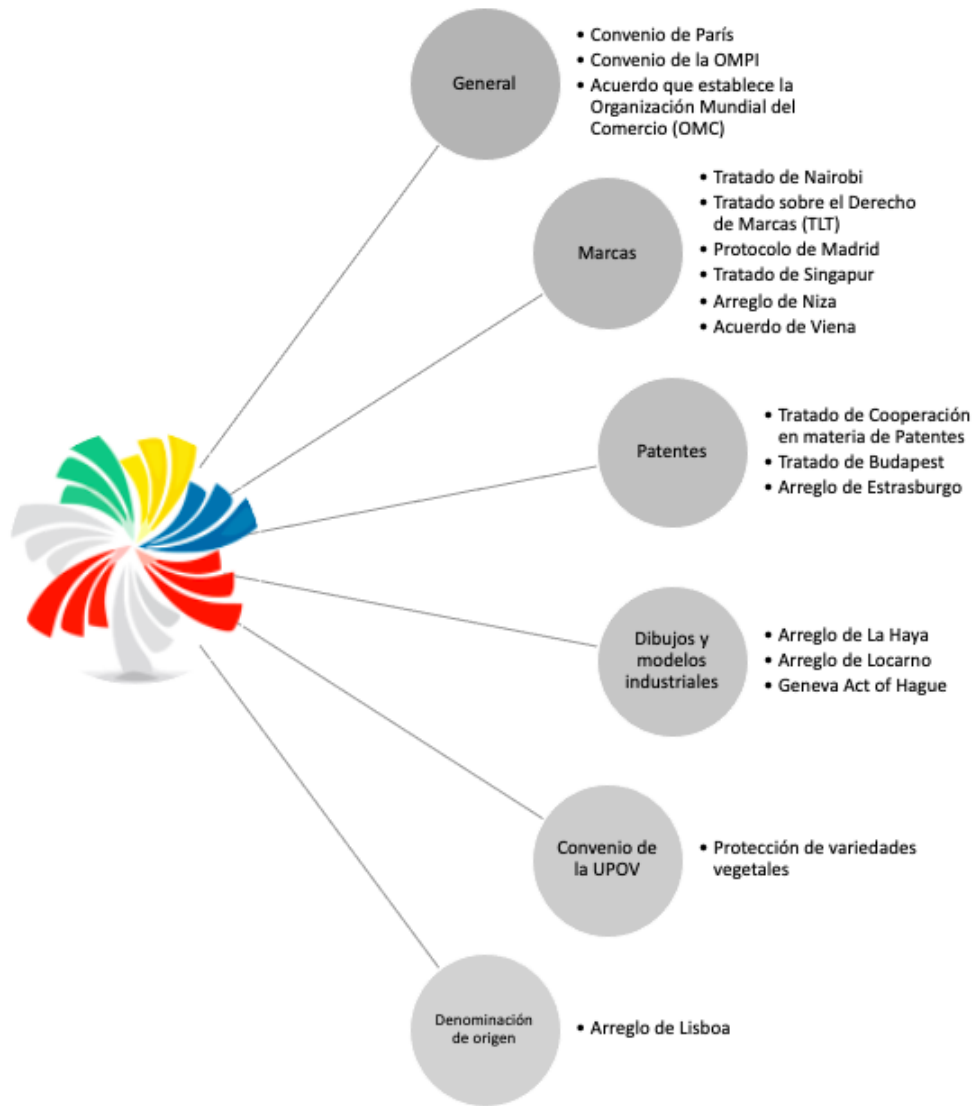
General

- Convenio de París
- Convenio de la OMPI
- Acuerdo que establece la Organización Mundial del Comercio (OMC)

Marcas

- Tratado de Nairobi
- Tratado sobre el Derecho de Marcas (TLT)
- Protocolo de Madrid
- Tratado de Singapur
- Arreglo de Niza
- Acuerdo de Viena

Patentes

- Tratado de Cooperación en materia de Patentes
- Tratado de Budapest
- Arreglo de Estrasburgo

Dibujos y modelos industriales

- Arreglo de La Haya
- Arreglo de Locarno
- Geneva Act of Hague

Convenio de la UPOV

- Protección de variedades vegetales

Denominación de origen

- Arreglo de Lisboa